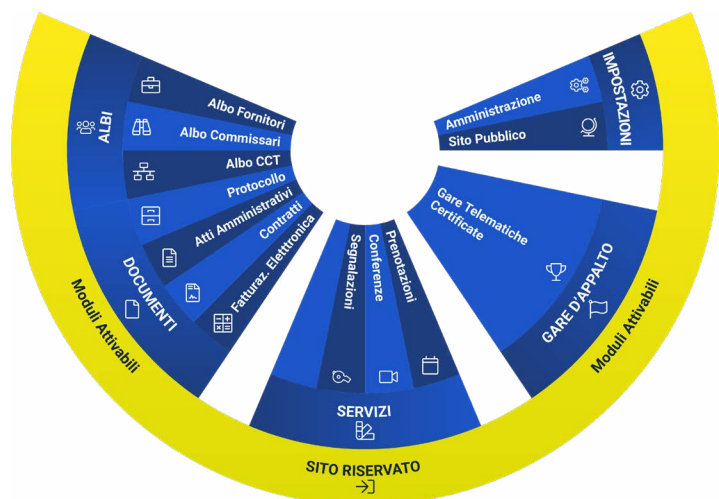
ALBI
Albo Fornitori
Albo Commissari
Albo CCT
Protocollo
Atti Amministrativi
Contratti
Fatturaz. Elettronica
DOCUMENTI
Moduli Attivabili
Segnalazioni
Conferenze
Prenotazioni
SERVIZI
SITO RISERVATO
IMPOSTAZIONI
Amministrazione
Sito Pubblico
Gare Telematiche Certificate
GARE D'APPALTO
Moduli Attivabili